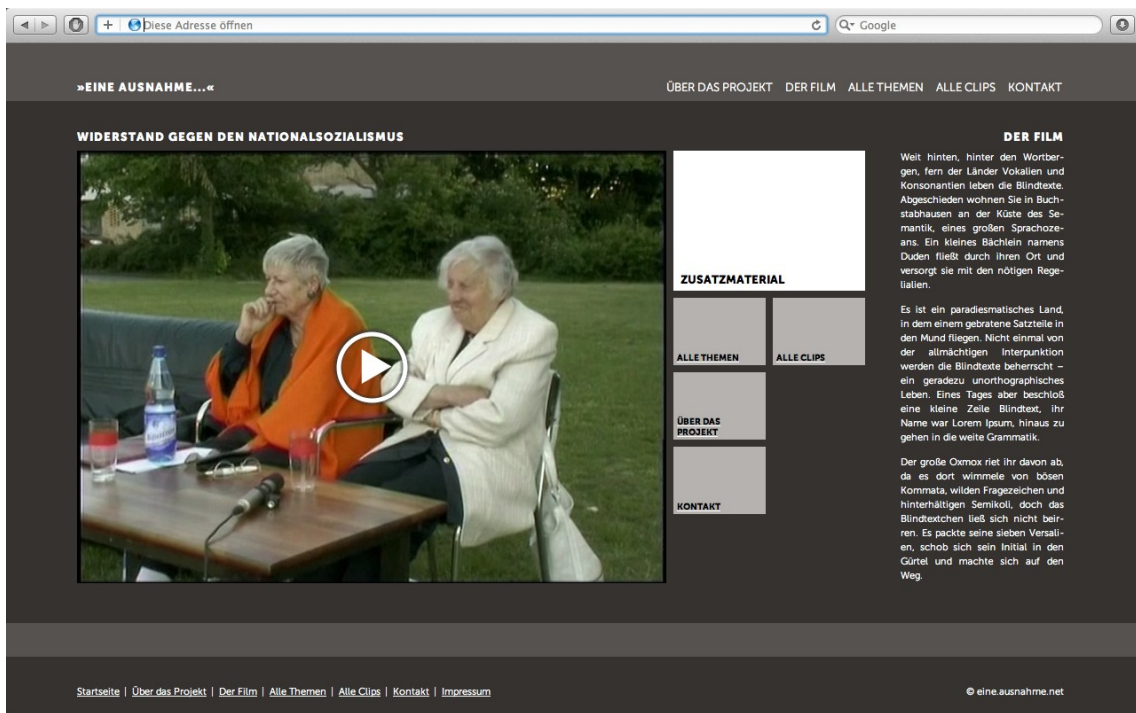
Diese Adresse öffnen

Q▾ Google

»EINE AUSNAHME...«

ÜBER DAS PROJEKT DER FILM ALLE THEMEN ALLE CLIPS KONTAKT

WIDERSTAND GEGEN DEN NATIONALSOZIALISMUS

ZUSATZMATERIAL

ALLE THEMEN

ALLE CLIPS

ÜBER DAS PROJEKT

KONTAKT

DER FILM

Weit hinten, hinter den Wortbergen, fern der Länder Vokalien und Konsonantien leben die Blindtexte. Abgeschieden wohnen Sie in Buchstabhausen an der Küste des Semantik, eines großen Sprachozeans. Ein kleines Bächlein namens Duden fließt durch ihren Ort und versorgt sie mit den nötigen Regelialien.

Es ist ein paradiesmatisches Land, in dem einem gebratene Satzteile in den Mund fliegen. Nicht einmal von der allmächtigen Interpunktion werden die Blindtexte beherrscht – ein geradezu unorthographisches Leben. Eines Tages aber beschloß eine kleine Zeile Blindtext, ihr Name war Lorem Ipsum, hinaus zu gehen in die weite Grammatik.

Der große Oxmox riet ihr davon ab, da es dort wimmele von bösen Kommata, wilden Fragezeichen und hinterhältigen Semikoli, doch das Blindtextchen ließ sich nicht beirren. Es packte seine sieben Versalien, schob sich sein Initial in den Gürtel und machte sich auf den Weg.

Startseite | Über das Projekt | Der Film | Alle Themen | Alle Clips | Kontakt | Impressum

© eine.ausnahme.net